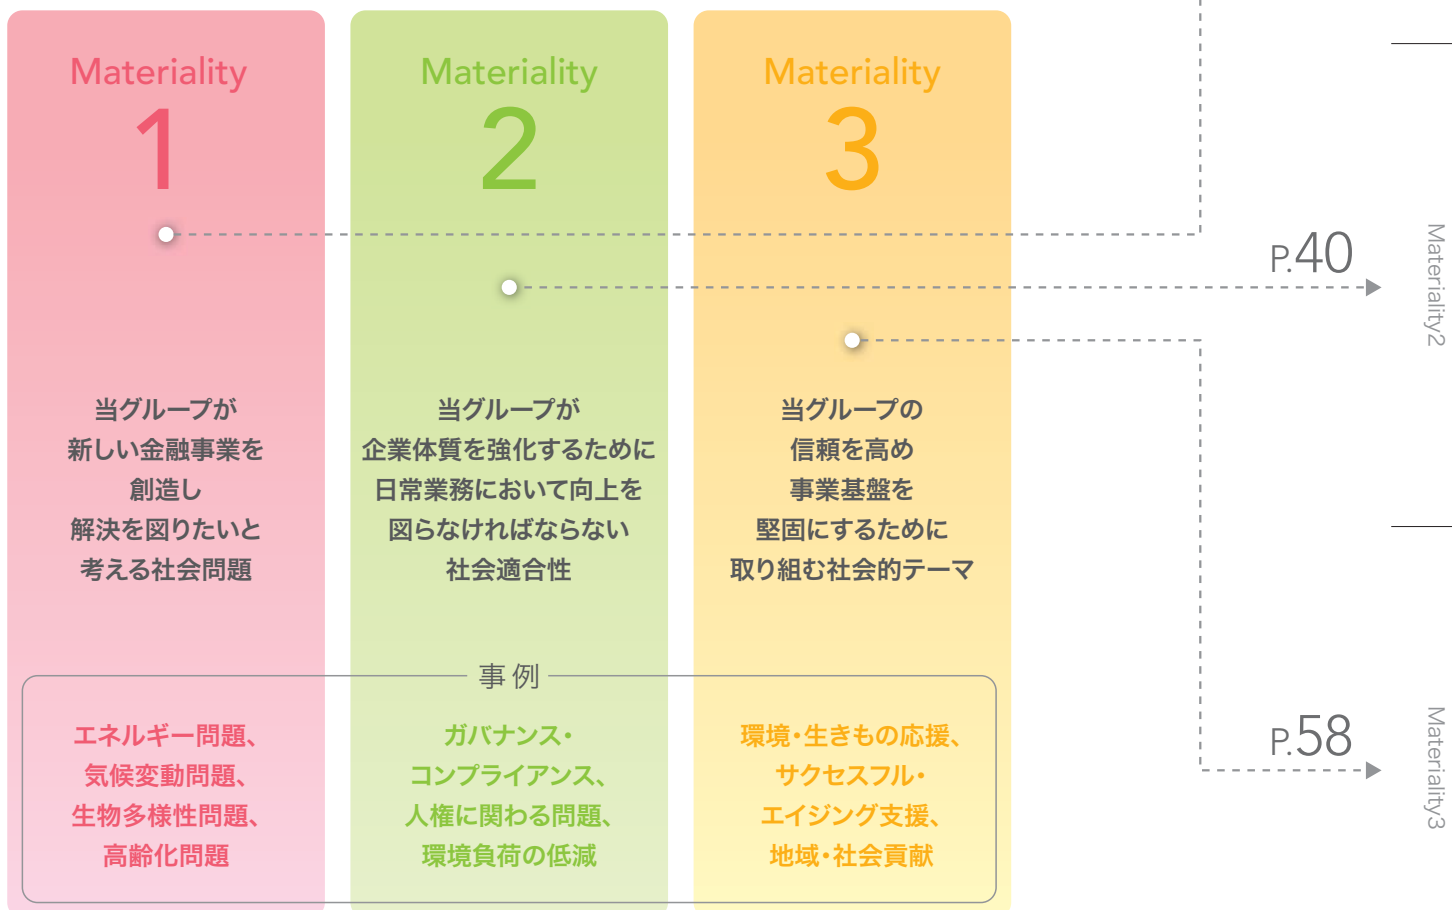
Materiality
1

当グループが
新しい金融事業を
創造し
解決を図りたいと
考える社会問題

Materiality
2

当グループが
企業体質を強化するために
日常業務において向上を
図らなければならない
社会適合性

Materiality
3

当グループの
信頼を高め
事業基盤を
堅固にするために
取り組む社会的テーマ

事 例

エネルギー問題、
気候変動問題、
生物多様性問題、
高齢化問題

ガバナンス・
コンプライアンス、
人権に関わる問題、
環境負荷の低減

環境・生きもの応援、
サクセスフル・
エイジング支援、
地域・社会貢献

P.40
Materiality2

P.58
Materiality3